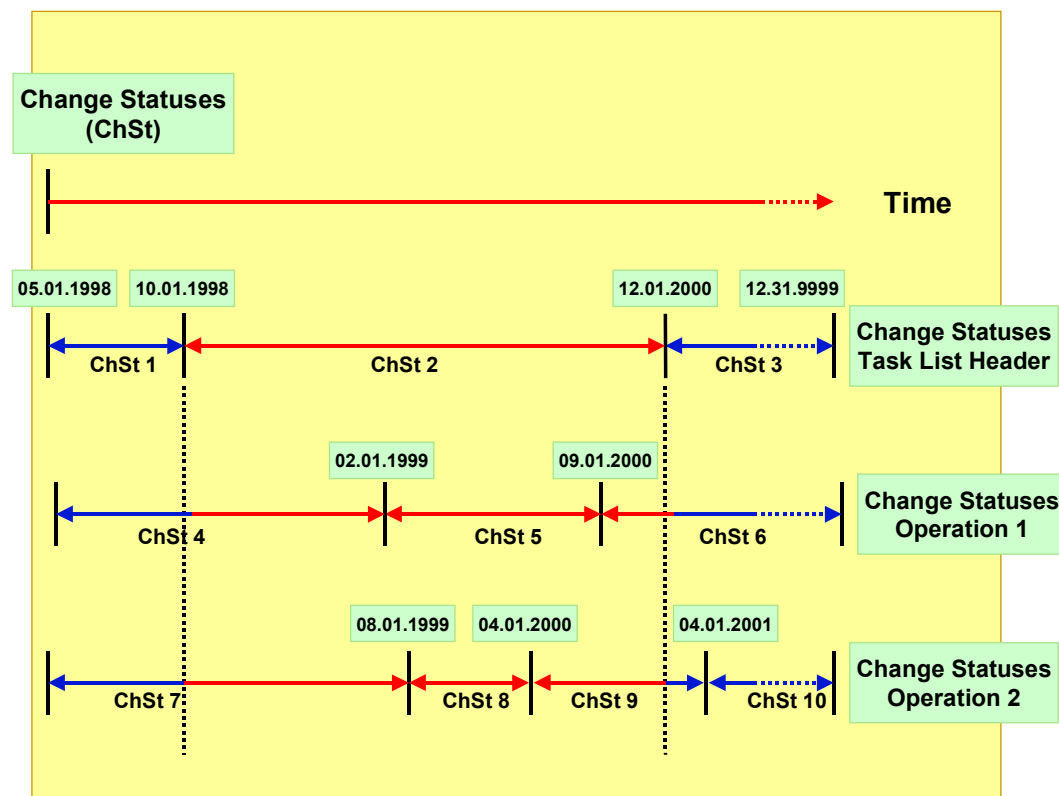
Change Statuses (ChSt)

Time

05.01.1998
10.01.1998
12.01.2000
12.31.9999

ChSt 1
ChSt 2
ChSt 3

Change Statuses Task List Header

02.01.1999
09.01.2000

ChSt 4
ChSt 5
ChSt 6

Change Statuses Operation 1

08.01.1999
04.01.2000
04.01.2001

ChSt 7
ChSt 8
ChSt 9
ChSt 10

Change Statuses Operation 2